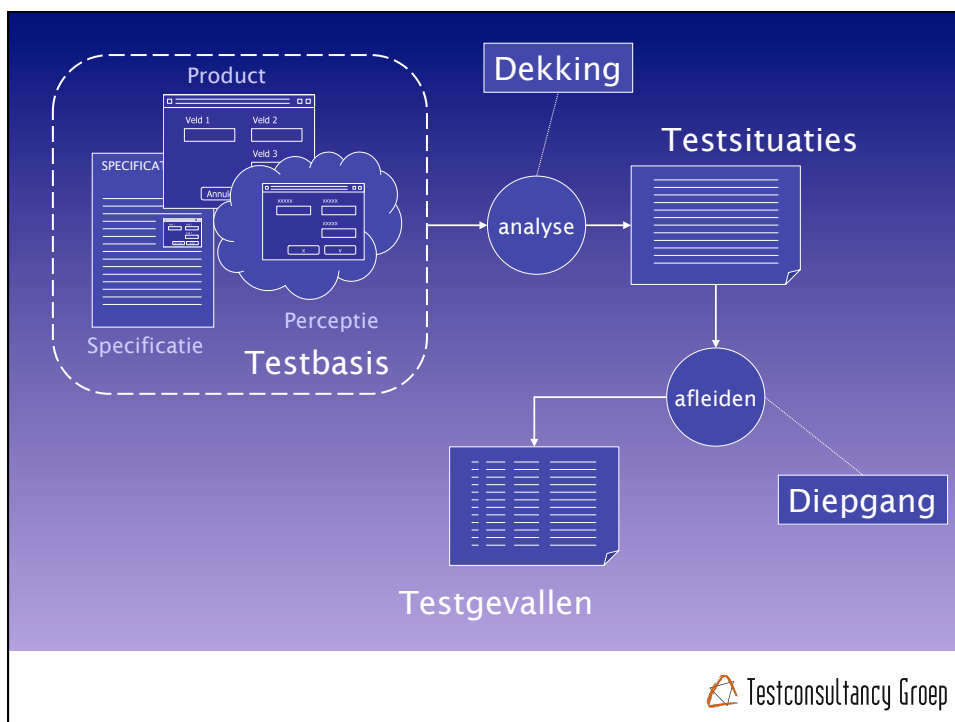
Product

Veld 1

Veld 2

Veld 3

SPECIFICAT

Annul

xxxxx

xxxxx

xxxxx

x

v

Perceptie

Specificatie

Testbasis

Dekking

analyse

Testsituaties

afleiden

Diepgang

Testgevallen

Testconsultancy Groep